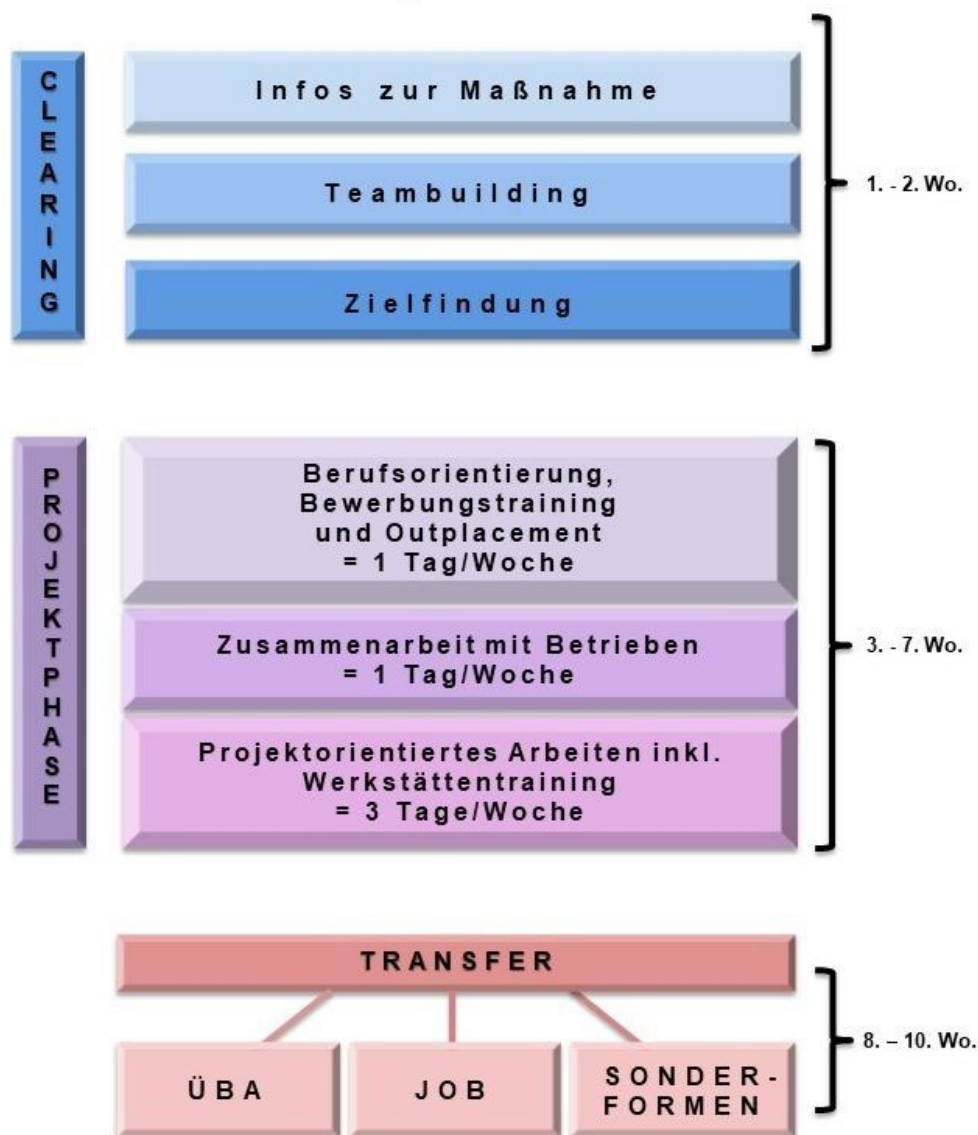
CLEARING

Infos zur Maßnahme

Teambuilding

Zielfindung

1. - 2. Wo.

PROJEKTPHASE

Berufsorientierung, Bewerbungstraining und Outplacement = 1 Tag/Woche

Zusammenarbeit mit Betrieben = 1 Tag/Woche

Projektorientiertes Arbeiten inkl. Werkstättentraining = 3 Tage/Woche

3. - 7. Wo.

TRANSFER

ÜBA

JOB

SONDER-FORMEN

8. – 10. Wo.